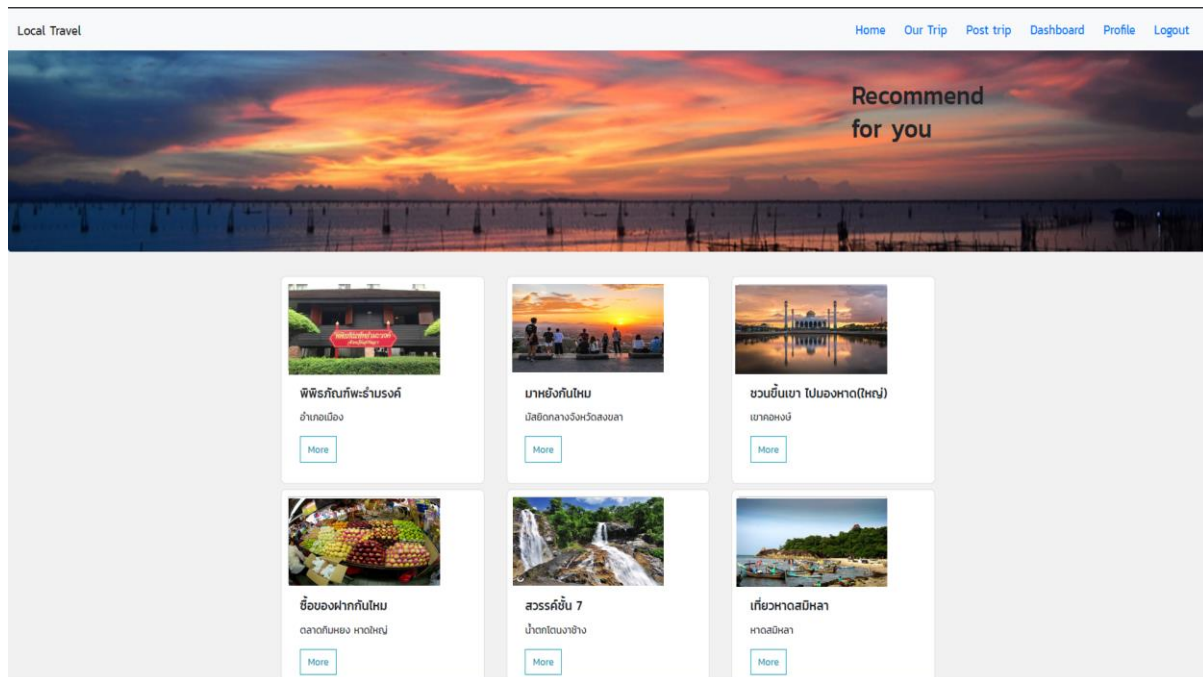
Local Travel

Home Our Trip Post trip Dashboard Profile Logout

Recommend for you

พิพิธภัณฑ์พะธำมรงค์

อำเภอเมือง

More

มาหยังกันไหม

มัสยิดกลางจังหวัดสงขลา

More

ชวนขึ้นเขา ไปมองหาด(ใหญ่)

เขาคอหงษ์

More

ซื้อของฝากกันไหม

ตลาดกิมหยง หาดใหญ่

More

สวรรค์ชั้น 7

น้ำตกโตนงาช้าง

More

เที่ยวหาดสมิหลา

หาดสมิหลา

More